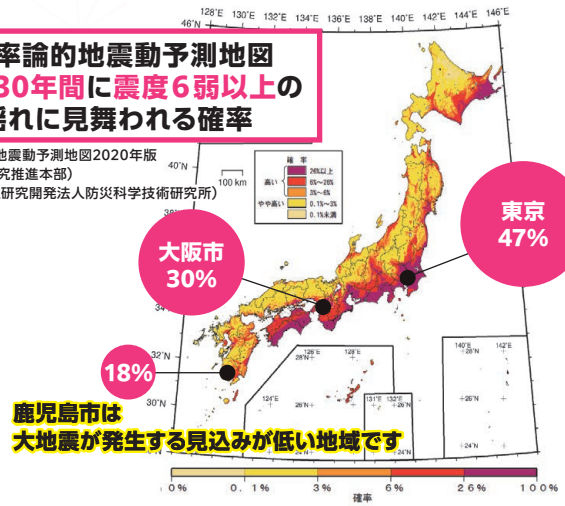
率論的地震動予測地図
30年間に震度6弱以上の
揺れに見舞われる確率

地震動予測地図2020年版
究推進本部)
研究開発法人防災科学技術研究所)

128°E 130°E 132°E 134°E 136°E 138°E 140°E 142°E 144°E 146°E
46°N

確率
高い 26%以上
6%~26%
3%~6%
やや高い 0.1%~3%
0.1%未満

100 km

東京
47%

大阪市
30%

18%

鹿児島市は
大地震が発生する見込みが低い地域です

32°N
30°N
28°N
26°N
24°N
124°E
126°E
131°E
132°E
140°E
142°E

0% 0.1% 3% 6% 26% 100%
確率